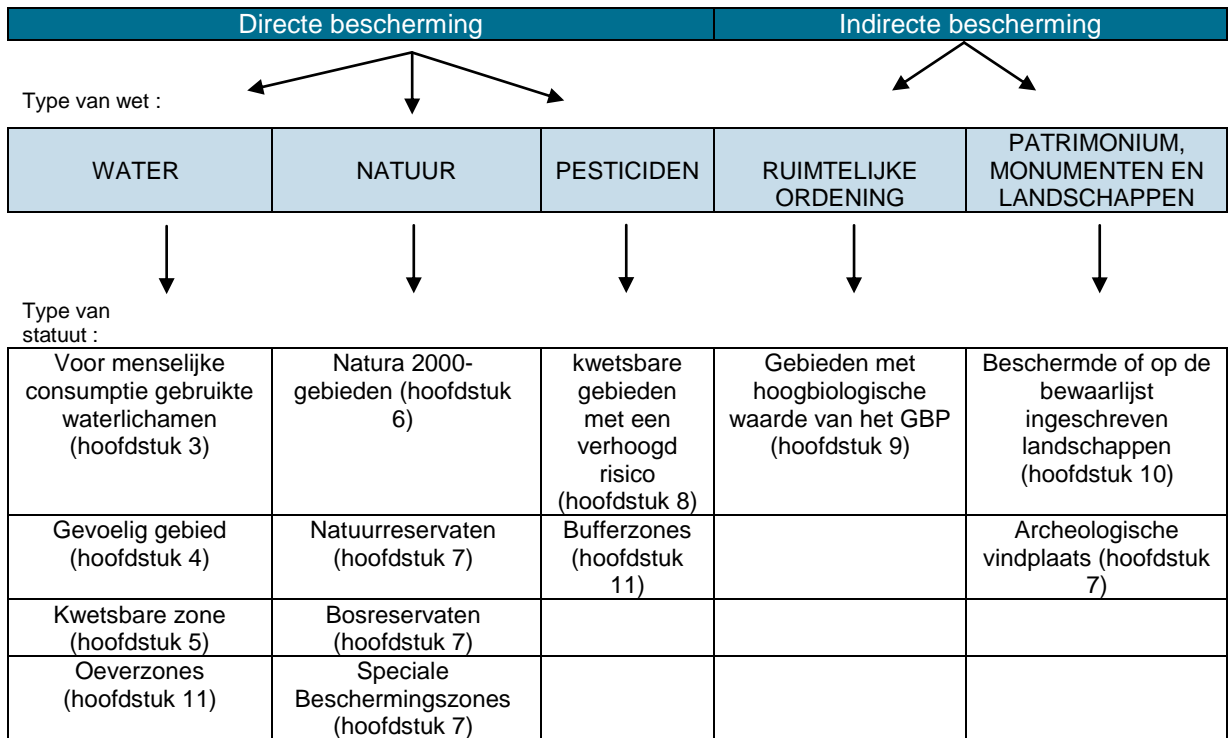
| Directe bescherming | Indirecte bescherming |
|---|---|

Type van wet :

| WATER | NATUUR | PESTICIDEN | RUIMTELIJKE ORDENING | PATRIMONIUM, MONUMENTEN EN LANDSCHAPPEN |
|---|---|---|---|---|

Type van statuut :

| Voor menselijke consumptie gebruikte waterlichamen (hoofdstuk 3) | Natura 2000-gebieden (hoofdstuk 6) | kwetsbare gebieden met een verhoogd risico (hoofdstuk 8) | Gebieden met hoogbiologische waarde van het GBP (hoofdstuk 9) | Beschermde of op de bewaarlijst ingeschreven landschappen (hoofdstuk 10) |
|---|---|---|---|---|
| Gevoelig gebied (hoofdstuk 4) | Natuurreservaten (hoofdstuk 7) | Bufferzones (hoofdstuk 11) | | Archeologische vindplaats (hoofdstuk 7) |
| Kwetsbare zone (hoofdstuk 5) | Bosreservaten (hoofdstuk 7) | | | |
| Oeverzones (hoofdstuk 11) | Speciale Beschermingszones (hoofdstuk 7) | | | |